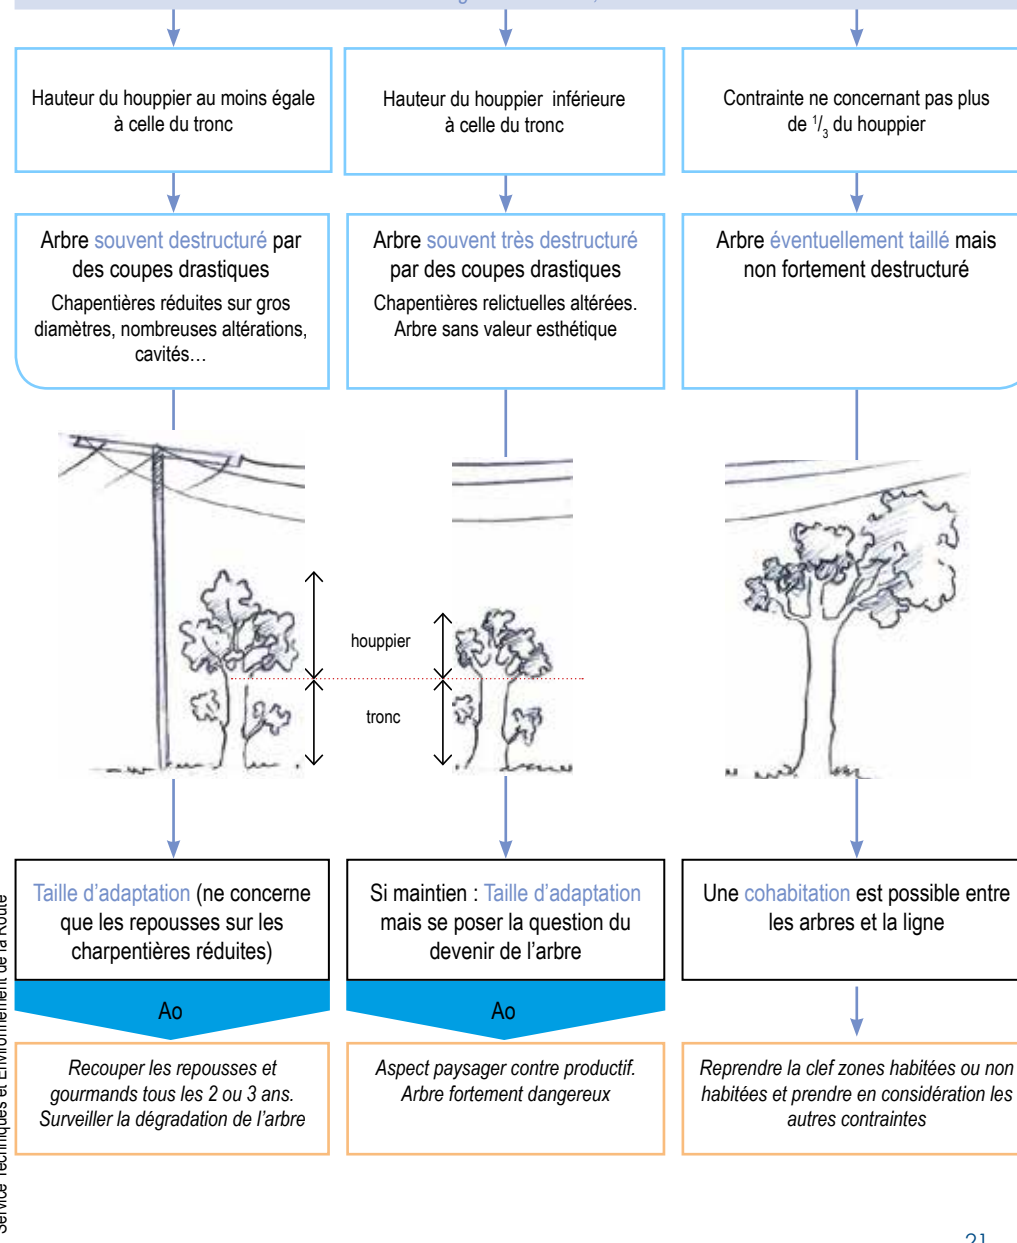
Hauteur du houppier au moins égale à celle du tronc

Hauteur du houppier inférieure à celle du tronc

Contrainte ne concernant pas plus de $^1/_3$ du houppier

Arbre souvent destructuré par des coupes drastiques
Chapentières réduites sur gros diamètres, nombreuses altérations, cavités…

Arbre souvent très destructuré par des coupes drastiques
Chapentières relictuelles altérées. Arbre sans valeur esthétique

Arbre éventuellement taillé mais non fortement destructuré

houppier

tronc

Taille d'adaptation (ne concerne que les repousses sur les charpentières réduites)

Ao

Recouper les repousses et gourmands tous les 2 ou 3 ans. Surveiller la dégradation de l'arbre

Si maintien : Taille d'adaptation mais se poser la question du devenir de l'arbre

Ao

Aspect paysager contre productif. Arbre fortement dangereux

Une cohabitation est possible entre les arbres et la ligne

Reprendre la clef zones habitées ou non habitées et prendre en considération les autres contraintes

Service Techniques et Environnement de la Route

21